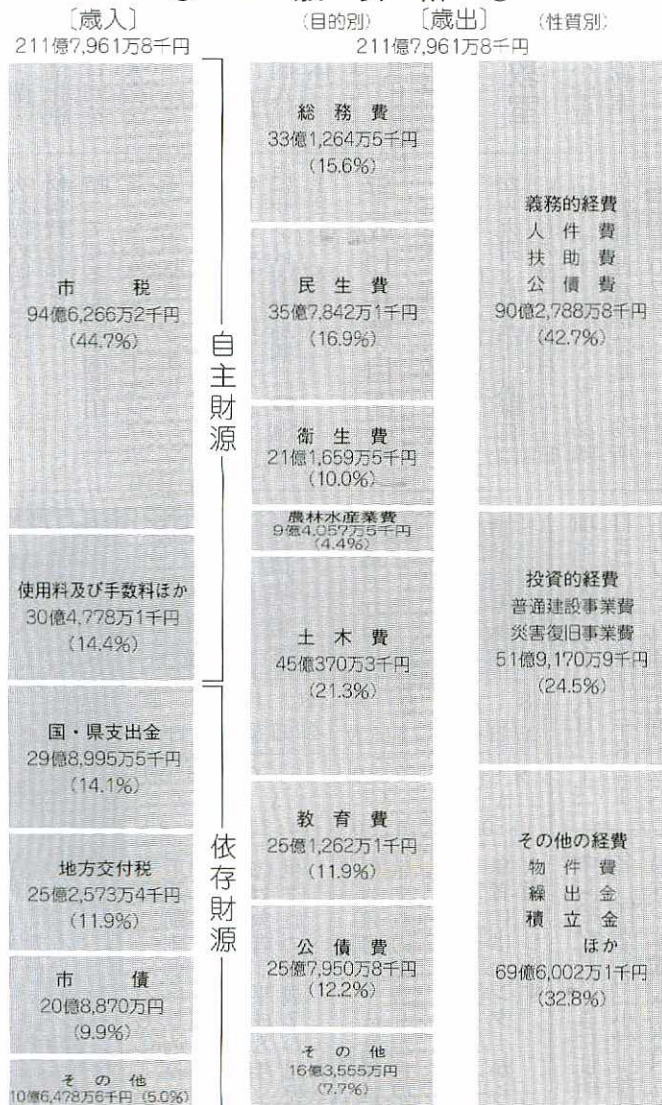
〔歳入〕
211億7,961万8千円

(目的別) 〔歳出〕 (性質別)
211億7,961万8千円

市 税
94億6,266万2千円
(44.7%)

使用料及び手数料ほか
30億4,778万1千円
(14.4%)

自主財源

国・県支出金
29億8,995万5千円
(14.1%)

地方交付税
25億2,573万4千円
(11.9%)

市 債
20億8,870万円
(9.9%)

その他
10億6,478万6千円 (5.0%)

依存財源

総務費
33億1,264万5千円
(15.6%)

民生費
35億7,842万1千円
(16.9%)

衛生費
21億1,659万5千円
(10.0%)

農林水産業費
9億4,057万5千円
(4.4%)

土木費
45億370万3千円
(21.3%)

教育費
25億1,262万1千円
(11.9%)

公債費
25億7,950万8千円
(12.2%)

その他
16億3,555万円
(7.7%)

義務的経費
人件費
扶助費
公債費
90億2,788万8千円
(42.7%)

投資的経費
普通建設事業費
災害復旧事業費
51億9,170万9千円
(24.5%)

その他の経費
物件費
繰出金
積立金
ほか
69億6,002万1千円
(32.8%)